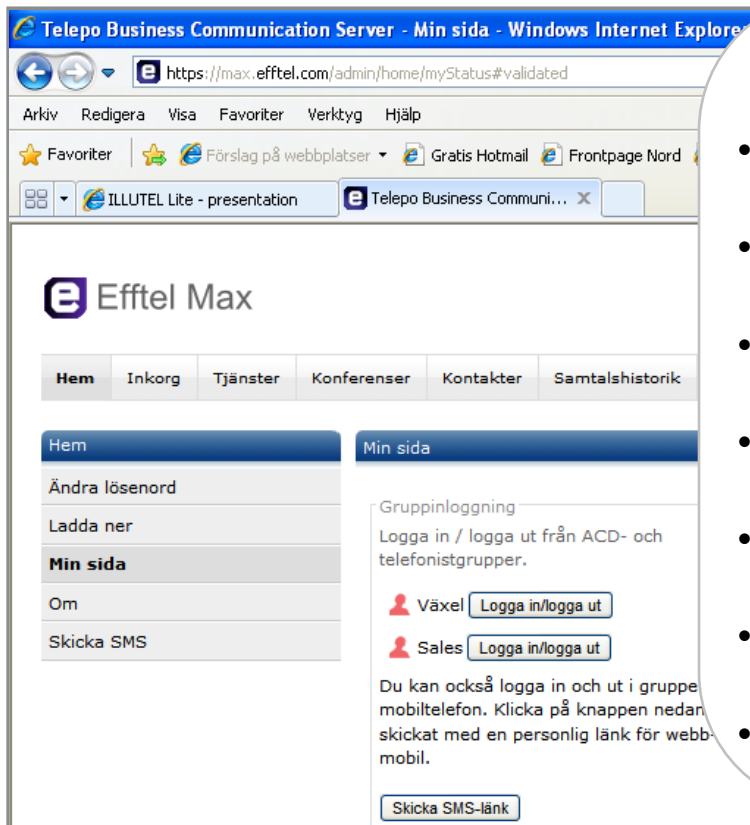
Telepo Business Communication Server - Min sida - Windows Internet Explore

https://max.efftel.com/admin/home/myStatus#validated

Arkiv Redigera Visa Favoriter Verktyg Hjälp

Favoriter Förslag på webbplatser Gratis Hotmail Frontpage Nord

ILLUTEL Lite - presentation
Telepo Business Communi...

Efftel Max

Hem Inkorg Tjänster Konferenser Kontakter Samtalshistorik

Hem
Ändra lösenord
Ladda ner
Min sida
Om
Skicka SMS

Min sida

Gruppinloggning
Logga in / logga ut från ACD- och telefonistgrupper.

Växel Logga in/logga ut

Sales Logga in/logga ut

Du kan också logga in och ut i gruppe mobiltelefon. Klicka på knappen nedan skickat med en personlig länk för webb-mobil.

Skicka SMS-länk

•
•
•
•
•
•
•